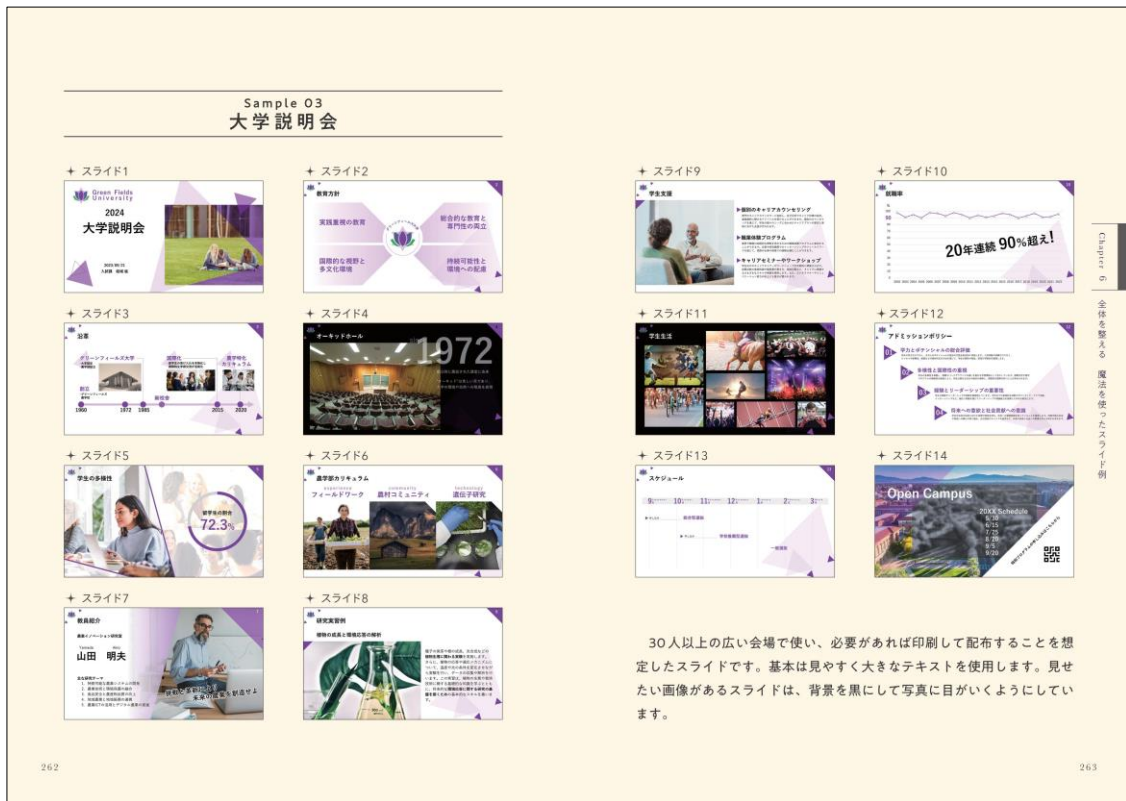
Sample 03
大学説明会

✦ スライド1

Green Fields University

2024
大学説明会

✦ スライド2

教育方針

実践重視の教育

総合的な教育と専門性の両立

国際的な視野と多文化環境

持続可能性と環境への配慮

✦ スライド3

沿革

グリーンフィールズ大学

国際化

農学研究カリキュラム

創立

新校舎

1950　1972　1985　2015　2020

✦ スライド4

オーキッドホール

1972

✦ スライド5

学生の多様性

留学生の割合
72.3%

✦ スライド6

農学部カリキュラム

experience
フィールドワーク

community
農村コミュニティ

technology
遺伝子研究

✦ スライド7

教員紹介

Yamada　Akio
山田　明夫

✦ スライド8

研究実習例

植物の成長と環境応答の解析

✦ スライド9

学生支援

▶個別のキャリアカウンセリング

▶職業体験プログラム

▶キャリアセミナーやワークショップ

✦ スライド10

就職率

20年連続 90%超え!

✦ スライド11

学生生活

✦ スライド12

アドミッションポリシー

01 学力とポテンシャルの総合評価

02 多様性と国際性の重視

03 協働とリーダーシップの重要性

04 将来への意欲と社会貢献への意識

✦ スライド13

スケジュール

9月　10月　11月　12月　1月　2月　3月

✦ スライド14

Open Campus

20XX Schedule
6/10
6/15
7/25
8/28
9/5
9/20

30人以上の広い会場で使い、必要があれば印刷して配布することを想定したスライドです。基本は見やすく大きなテキストを使用します。見せたい画像があるスライドは、背景を黒にして写真に目がいくようにしています。

Chapter 6　全体を整える　魔法を使ったスライド例

262

263